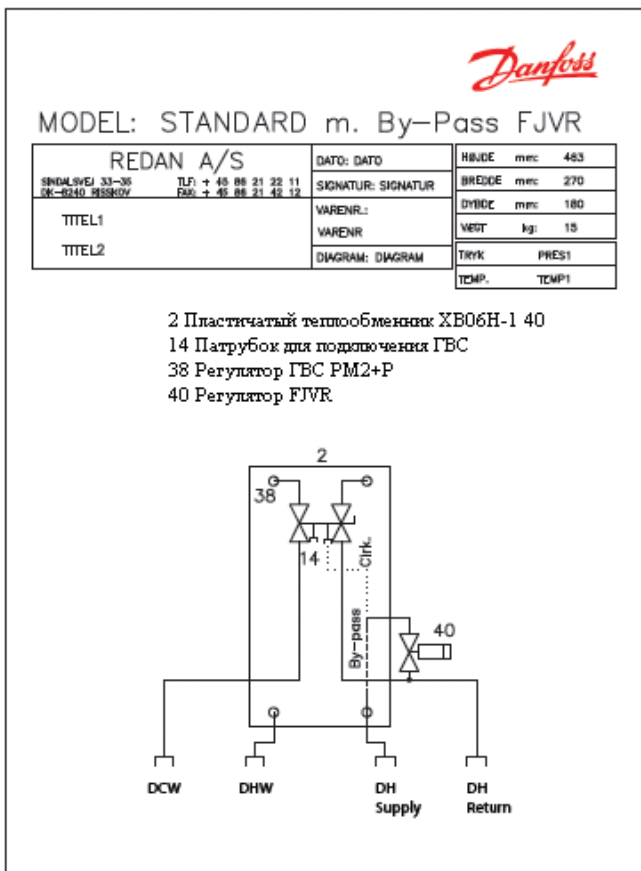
Danfoss

MODEL: STANDARD m. By-Pass FJVR

| REDAN A/S<br>SINDALSVEJ 33-35 TLF: + 45 86 21 22 11<br>DK-8240 RISSKOV FAX: + 45 86 21 42 12 | DATO: DATO | HØJDE mm: 463 |
|---|---|---|
| TITEL1 | SIGNATUR: SIGNATUR | BREDDE mm: 270 |
| TITEL2 | VARENR.: VARENR | DYBDE mm: 180 |
| | | VÆGT kg: 15 |
| | DIAGRAM: DIAGRAM | TRYK PRES1 |
| | | TEMP. TEMP1 |

2 Пластичатый теплообменник XB06H-1 40
14 Патрубок для подключения ГВС
38 Регулятор ГВС PM2+P
40 Регулятор FJVR

2
38
14
Cirk.
By-pass
40

DCW
DHW
DH Supply
DH Return